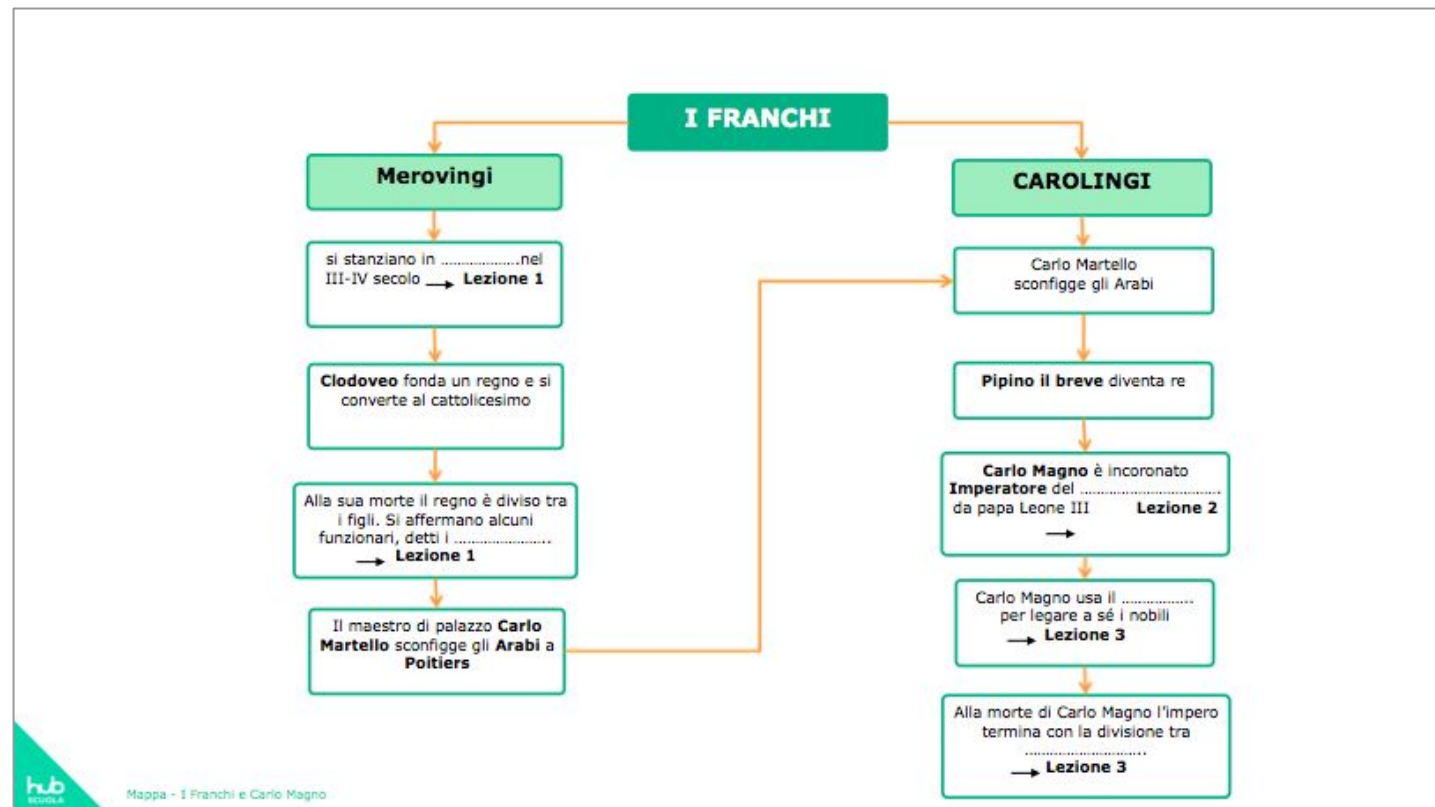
I FRANCHI

Merovingi

si stanziano in ………………nel III-IV secolo → Lezione 1

Clodoveo fonda un regno e si converte al cattolicesimo

Alla sua morte il regno è diviso tra i figli. Si affermano alcuni funzionari, detti i ………………….. → Lezione 1

Il maestro di palazzo Carlo Martello sconfigge gli Arabi a Poitiers

CAROLINGI

Carlo Martello sconfigge gli Arabi

Pipino il breve diventa re

Carlo Magno è incoronato Imperatore del …………………………… da papa Leone III → Lezione 2

Carlo Magno usa il …………….. per legare a sé i nobili → Lezione 3

Alla morte di Carlo Magno l'impero termina con la divisione tra …………………….. → Lezione 3

hub SCUOLA

Mappa - I Franchi e Carlo Magno